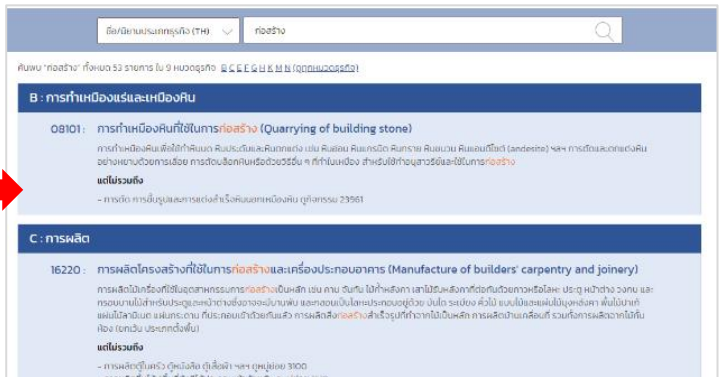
ชื่อ/นิยามประเภทธุรกิจ (TH)

ก่อสร้าง

ค้นพบ "ก่อสร้าง" ทั้งหมด 53 รายการ ใน 9 หมวดธุรกิจ B C E F G H K M N (ทุกหมวดธุรกิจ)

B : การทำเหมืองแร่และเหมืองหิน

08101: การทำเหมืองหินที่ใช้ในการก่อสร้าง (Quarrying of building stone)

การทำเหมืองหินเพื่อให้ได้หินมอ หินประดับและหินตกแต่ง เช่น หินอ่อน หินแกรนิต หินทราย หินชนวน หินแอนดีไซต์ (andesite) ฯลฯ การตัดและถากแต่งหินอย่างหยาบด้วยการเลื่อย การตัดบล็อกหินหรือด้วยวิธีอื่น ๆ ที่ทำในเหมือง สำหรับใช้ทำอนุสาวรีย์และใช้ในการก่อสร้าง

แต่ไม่รวมถึง

- การตัด การขึ้นรูปและการแต่งสำเร็จหินนอกเหมืองหิน ดูกิจกรรม 23961

C : การผลิต

16220: การผลิตโครงสร้างที่ใช้ในการก่อสร้างและเครื่องประกอบอาคาร (Manufacture of builders' carpentry and joinery)

การผลิตไม้เครื่องที่ใช้ในอุตสาหกรรมการก่อสร้างเป็นหลัก เช่น คาน จันทัน ไม้ค้ำหลังคา เสาไม้ยันหลังคาที่ต่อกันด้วยกาวหรือโลหะ ประตู หน้าต่าง วงกบ และกรอบบานไม้สำหรับประตูและหน้าต่างซึ่งอาจจะมีบานพับ และกลอนเป็นโลหะประกอบอยู่ด้วย บันได ระเบียง คิ้วไม้ แบบไม้และแผ่นไม้มุงหลังคา พื้นไม้ปาเก้ แผ่นไม้ลามิเนต แผ่นกระดาน ที่ประกอบเข้าด้วยกันแล้ว การผลิตสิ่งก่อสร้างสำเร็จรูปที่ทำจากไม้เป็นหลัก การผลิตบ้านเคลื่อนที่ รวมถึงการผลิตฉากไม้กั้นห้อง (ยกเว้น ประเภทตั้งพื้น)

แต่ไม่รวมถึง

- การผลิตตู้ในครัว ตู้หนังสือ ตู้เสื้อผ้า ฯลฯ ดูหมู่ย่อย 3100